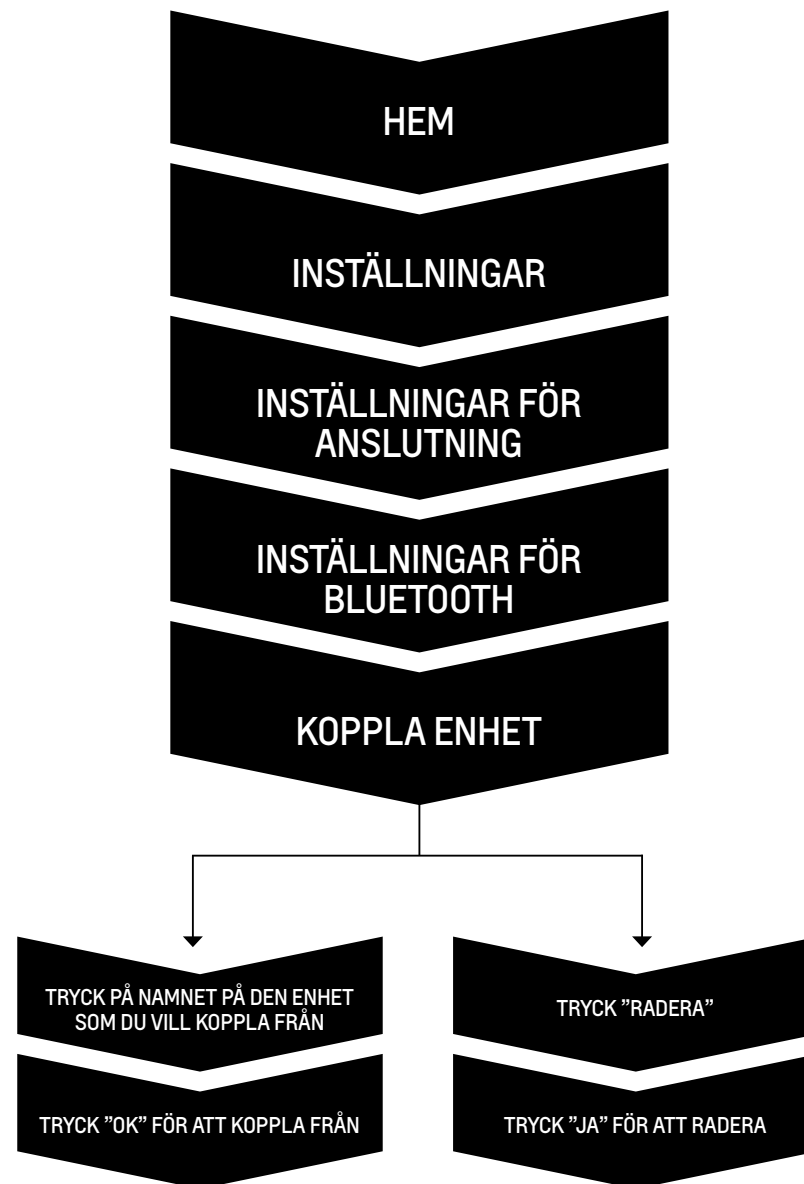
HEM

INSTÄLLNINGAR

INSTÄLLNINGAR FÖR ANSLUTNING

INSTÄLLNINGAR FÖR BLUETOOTH

KOPPLA ENHET

TRYCK PÅ NAMNET PÅ DEN ENHET SOM DU VILL KOPPLA FRÅN

TRYCK ”OK” FÖR ATT KOPPLA FRÅN

TRYCK ”RADERA”

TRYCK ”JA” FÖR ATT RADERA